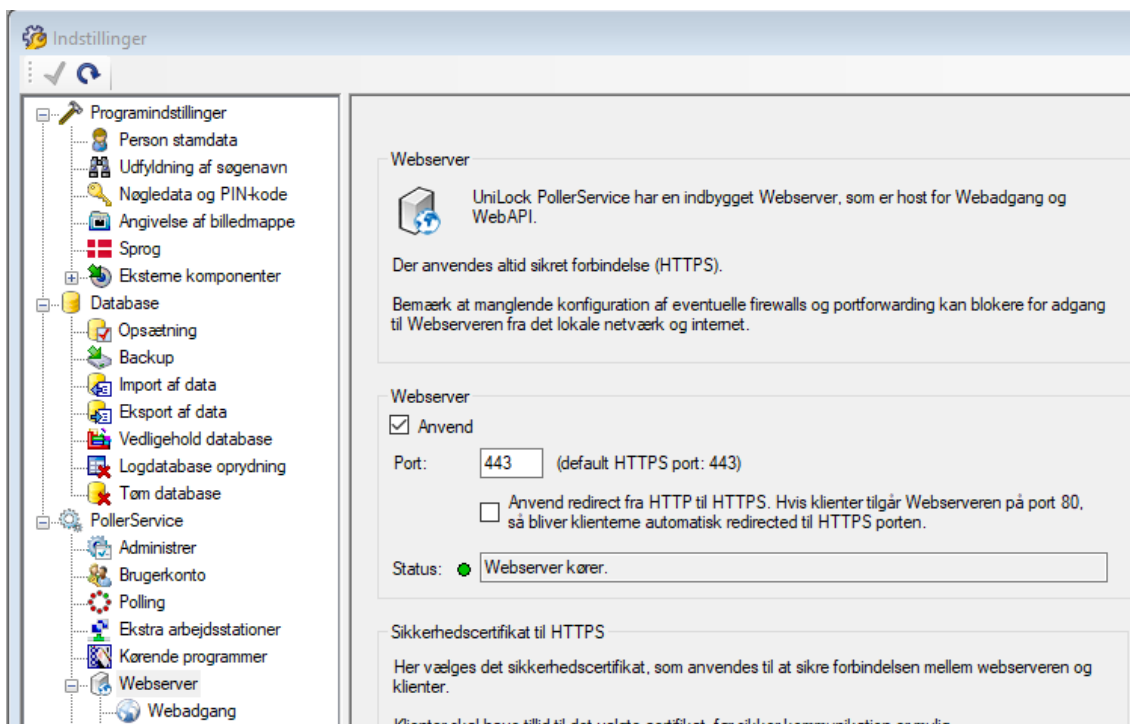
Indstillinger

Programindstillinger
Person stamdata
Udfyldning af søgenavn
Nøgledata og PIN-kode
Angivelse af billedmappe
Sprog
Eksterne komponenter
Database
Opsætning
Backup
Import af data
Eksport af data
Vedligehold database
Logdatabase oprydning
Tøm database
PollerService
Administrer
Brugerkonto
Polling
Ekstra arbejdsstationer
Kørende programmer
Webserver
Webadgang

Webserver

UniLock PollerService har en indbygget Webserver, som er host for Webadgang og WebAPI.

Der anvendes altid sikret forbindelse (HTTPS).

Bemærk at manglende konfiguration af eventuelle firewalls og portforwarding kan blokere for adgang til Webserveren fra det lokale netværk og internet.

Webserver

Anvend

Port: 443 (default HTTPS port: 443)

Anvend redirect fra HTTP til HTTPS. Hvis klienter tilgår Webserveren på port 80, så bliver klienterne automatisk redirected til HTTPS porten.

Status: Webserver kører.

Sikkerhedscertifikat til HTTPS

Her vælges det sikkerhedscertifikat, som anvendes til at sikre forbindelsen mellem webserveren og klienter.

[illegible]